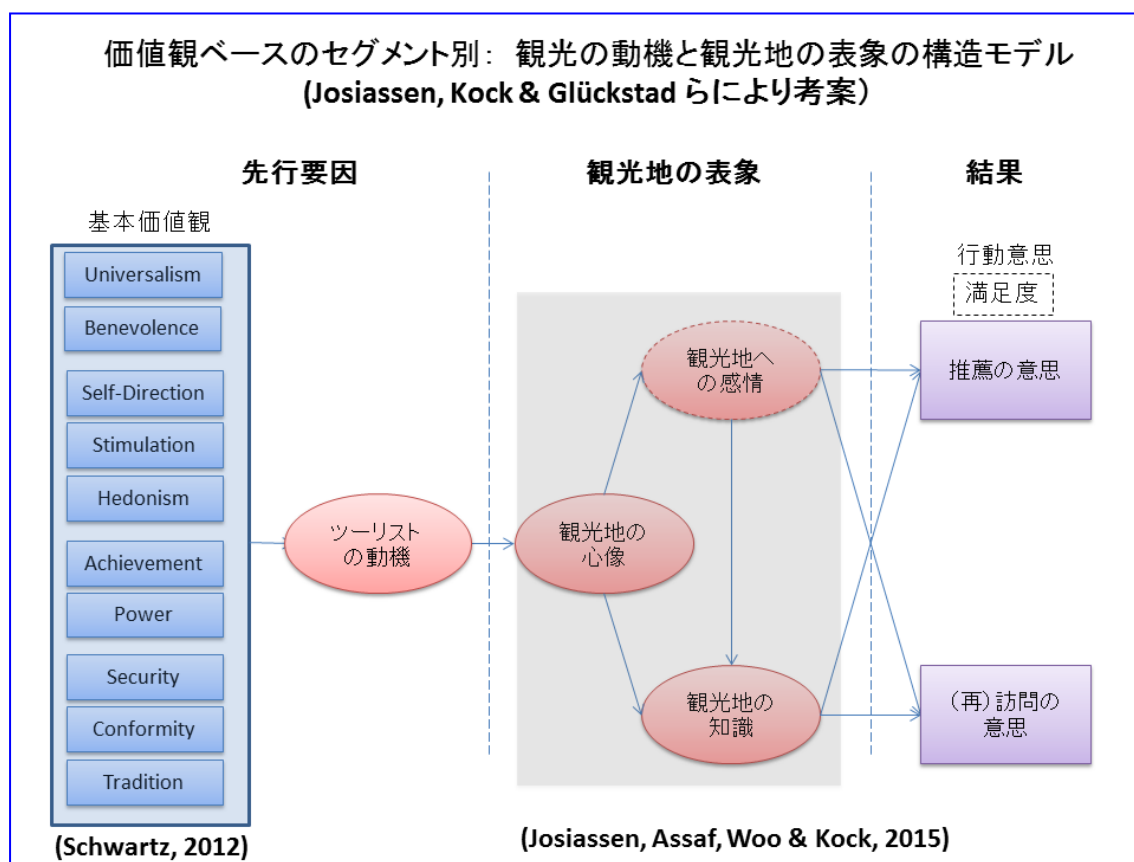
価値観ベースのセグメント別：観光の動機と観光地の表象の構造モデル
(Josiassen, Kock & Glückstad らにより考案)

先行要因

観光地の表象

結果

基本価値観

Universalism
Benevolence
Self-Direction
Stimulation
Hedonism
Achievement
Power
Security
Conformity
Tradition

ツーリストの動機

観光地の心像

観光地への感情

観光地の知識

行動意思

満足度

推薦の意思

（再）訪問の意思

(Schwartz, 2012)

(Josiassen, Assaf, Woo & Kock, 2015)